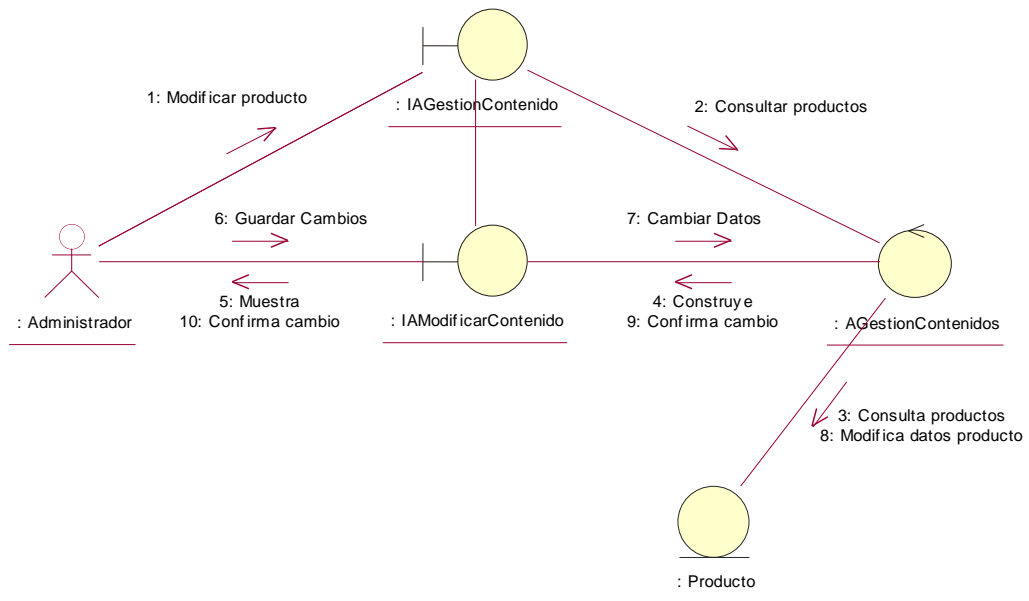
: IAGestionContenido

1: Modificar producto

2: Consultar productos

6: Guardar Cambios

7: Cambiar Datos

: Administrador

5: Muestra
10: Confirma cambio

: IAModificarContenido

4: Construye
9: Confirma cambio

: AGestionContenidos

3: Consulta productos
8: Modifica datos producto

: Producto